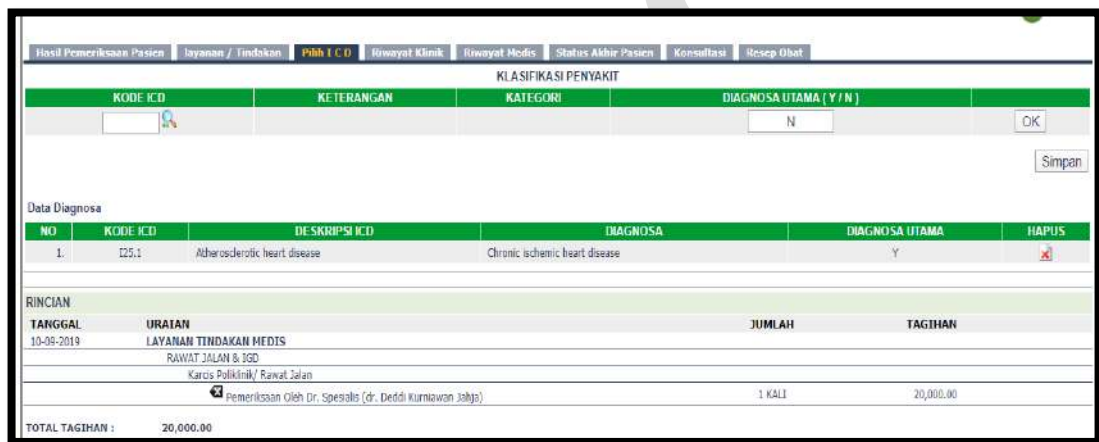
Hasil Pemeriksaan Pasien | layanan / Tindakan | Pilih I C D | Riwayat Klinik | Riwayat Medis | Status Akhir Pasien | Konsultasi | Resep Obat

KLASIFIKASI PENYAKIT

| KODE ICD | KETERANGAN | KATEGORI | DIAGNOSA UTAMA ( Y / N ) | |
|---|---|---|---|---|
| | | | N | OK |

Simpan

Data Diagnosa

| NO | KODE ICD | DESKRIPSI ICD | DIAGNOSA | DIAGNOSA UTAMA | HAPUS |
|---|---|---|---|---|---|
| 1. | I25.1 | Atherosclerotic heart disease | Chronic ischemic heart disease | Y | |

RINCIAN

| TANGGAL | URAIAN | JUMLAH | TAGIHAN |
|---|---|---|---|
| 10-09-2019 | LAYANAN TINDAKAN MEDIS | | |
| | RAWAT JALAN & IGD | | |
| | Karcis Poliklinik/ Rawat Jalan | | |
| | Pemeriksaan Oleh Dr. Spesialis (dr. Deddi Kurniawan Jahja) | 1 KALI | 20,000.00 |

TOTAL TAGIHAN : 20,000.00